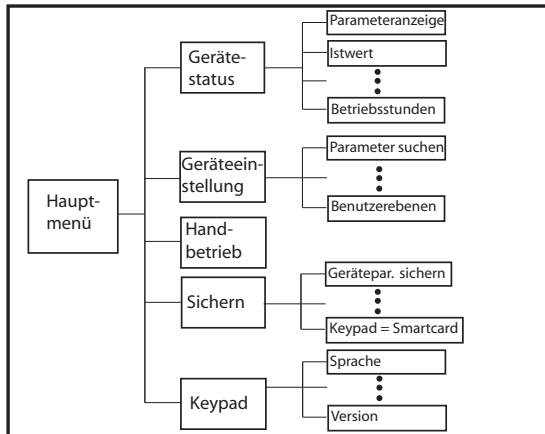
Hauptmenü

Gerätestatus

Parameteranzeige

Istwert

Betriebsstunden

Geräteeinstellung

Parameter suchen

Benutzerebenen

Handbetrieb

Sichern

Gerätepar. sichern

Keypad = Smartcard

Keypad

Sprache

Version